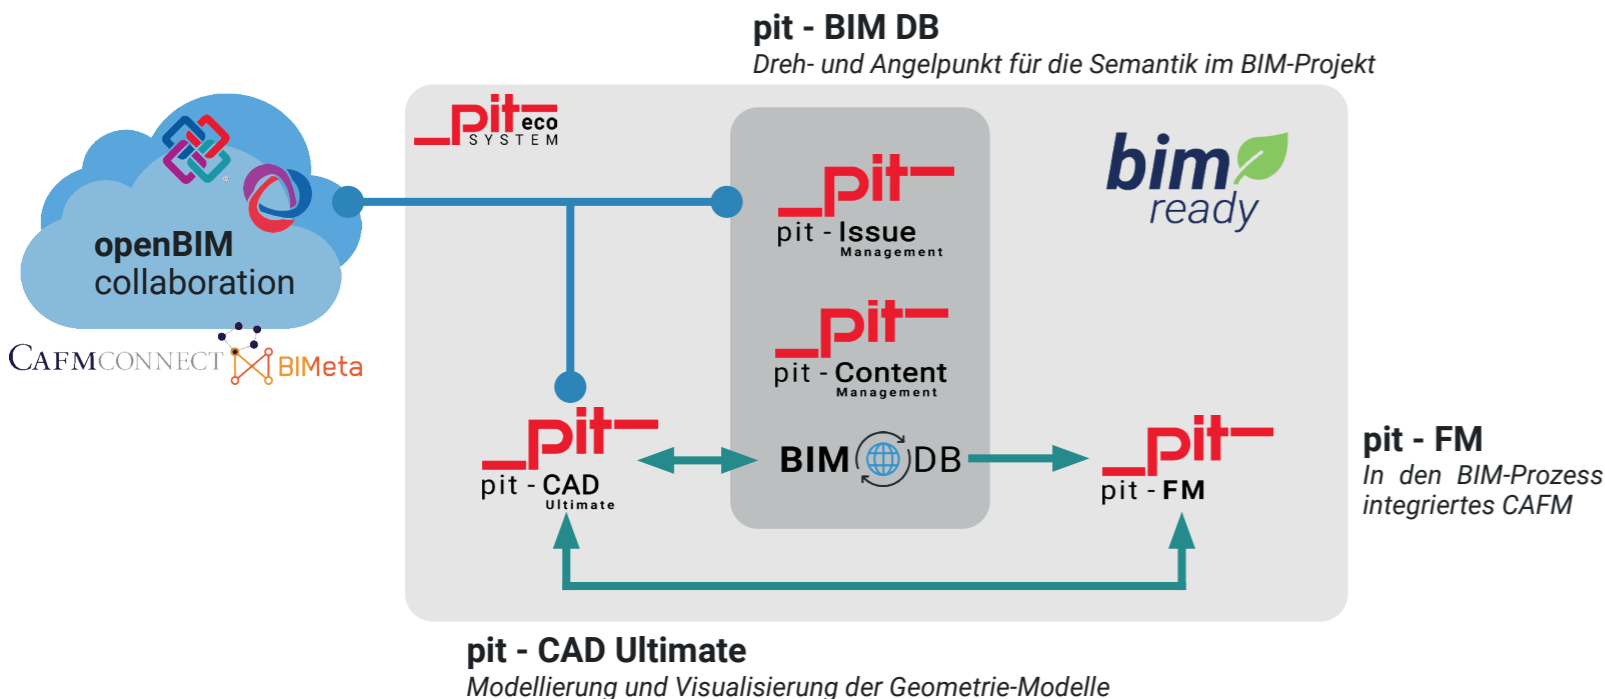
pit - BIM DB
Dreh- und Angelpunkt für die Semantik im BIM-Projekt

openBIM
collaboration

CAFMCONNECT BIMeta

_pit_ eco SYSTEM

_pit_
pit - Issue
Management

_pit_
pit - Content
Management

bim ready

_pit_
pit - CAD
Ultimate

BIM DB

_pit_
pit - FM

pit - FM
In den BIM-Prozess integriertes CAFM

pit - CAD Ultimate
Modellierung und Visualisierung der Geometrie-Modelle